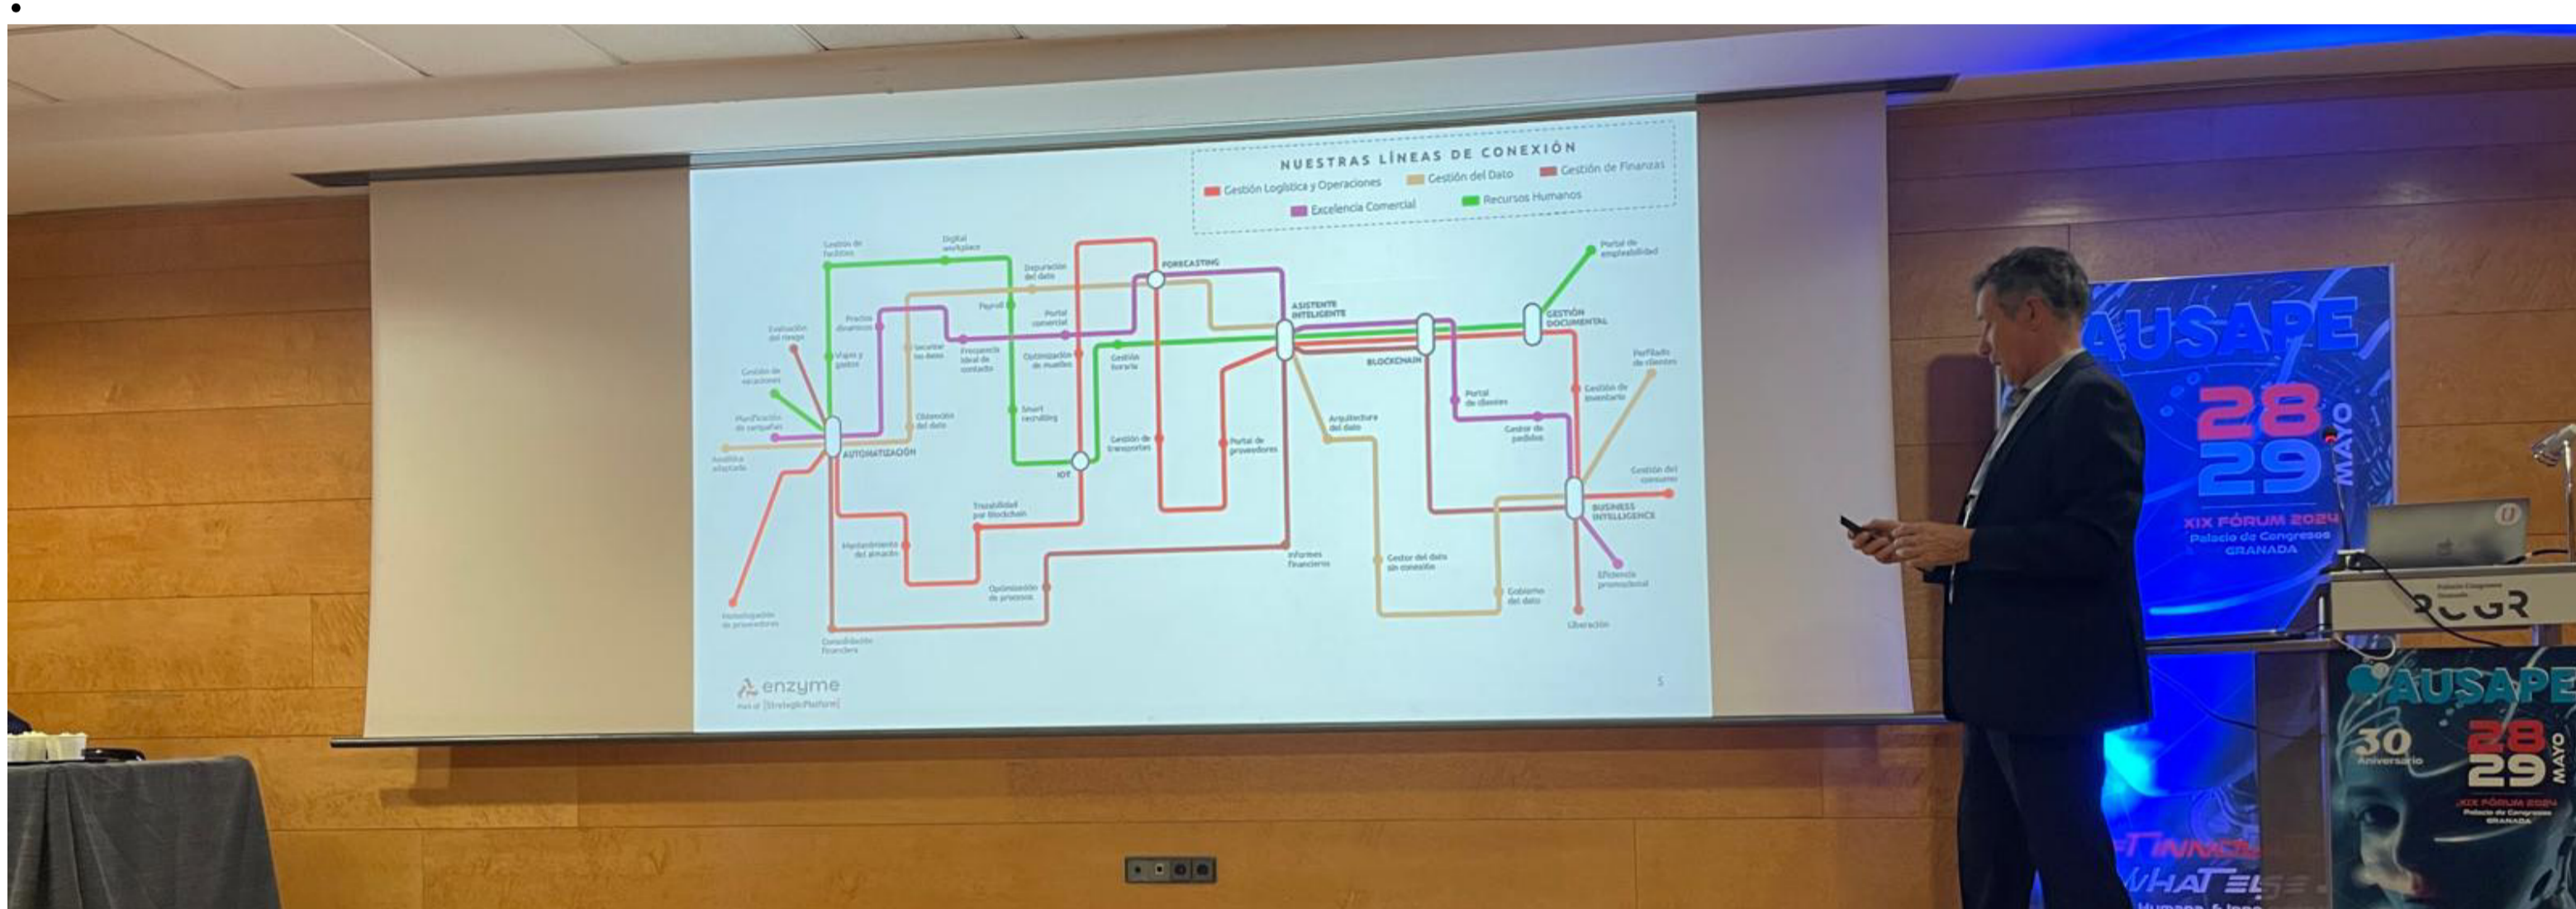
NUESTRAS LÍNEAS DE CONEXIÓN
Gestión Logística y Operaciones
Gestión del Dato
Gestión de Finanzas
Excelencia Comercial
Recursos Humanos

Gestión de facilities
Digital workplace
Depuración del dato
FORECASTING
Payroll
Portal comercial
Precios dinámicos
Securizar los datos
Frecuencia ideal de contacto
Evaluación del riesgo
Viajes y gastos
Optimización de muelles
Gestión horaria
Gestión de vacaciones
Planificación de campañas
Obtención del dato
Smart recruiting
Analítica adaptada
AUTOMATIZACIÓN
IOT
Gestión de transportes
Portal de proveedores
ASISTENTE INTELIGENTE
BLOCKCHAIN
GESTIÓN DOCUMENTAL
Portal de empleabilidad
Perfilado de clientes
Gestión de inventario
Portal de clientes
Gestor de pedidos
Arquitectura del dato
Gestión del consumo
BUSINESS INTELLIGENCE
Trazabilidad por blockchain
Mantenimiento del almacén
Homologación de proveedores
Optimización de procesos
Informes financieros
Gestor del dato sin conexión
Gobierno del dato
Eficiencia promocional
Liberación
Consolidación financiera
enzyme
Part of [StrategicPlatform]
5

AUSAPE
28
29
MAYO
XIX FÓRUM 2024
Palacio de Congresos
GRANADA

AUSAPE
30 Aniversario
28
29
MAYO
XIX FÓRUM 2024
Palacio de Congresos
GRANADA
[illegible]